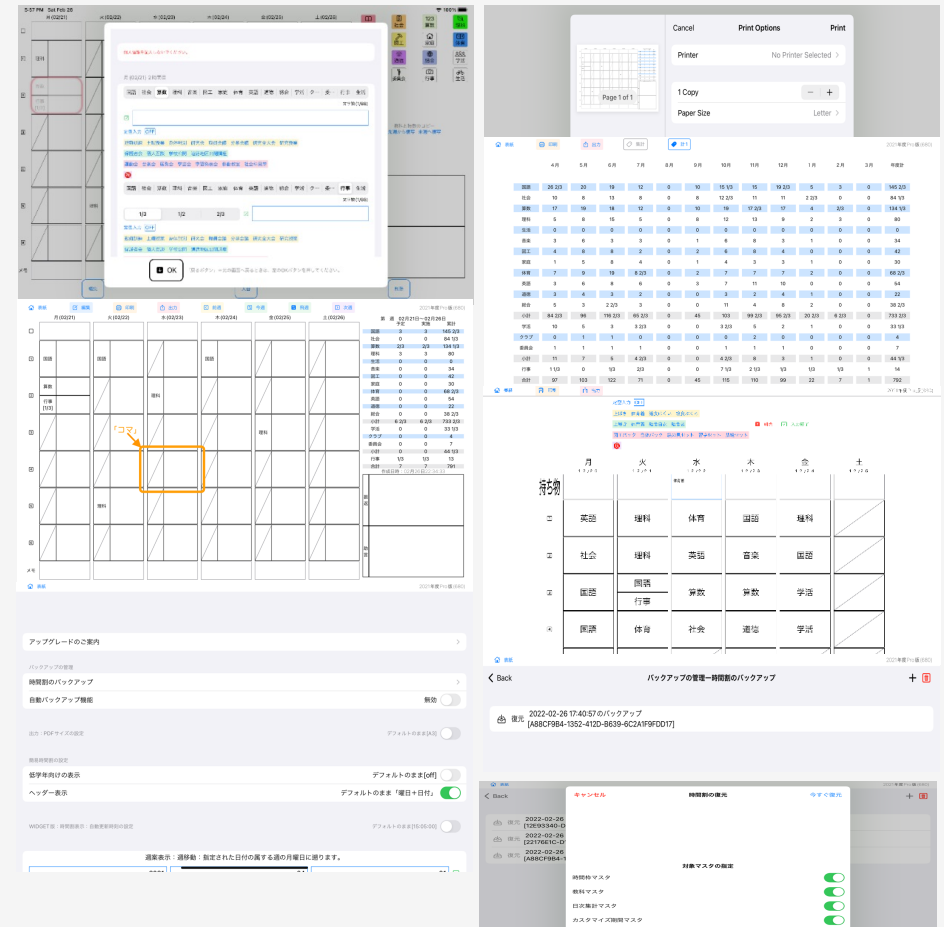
5:37 PM Sat Feb 26
月(02/21) 火(02/22) 水(02/23) 木(02/24) 金(02/25) 土(02/26)
100%

国語
算数
理科

OK

Cancel
Print Options
Print
Printer
No Printer Selected
Page 1 of 1
1 Copy
Paper Size
Letter

4月 5月 6月 7月 8月 9月 10月 11月 12月 1月 2月 3月 年度計

| | 4月 | 5月 | 6月 | 7月 | 8月 | 9月 | 10月 | 11月 | 12月 | 1月 | 2月 | 3月 | 年度計 |
|---|---|---|---|---|---|---|---|---|---|---|---|---|---|
| 国語 | 26 2/3 | 20 | 19 | 12 | 0 | 10 | 15 1/3 | 15 | 19 2/3 | 5 | 3 | 0 | 145 2/3 |
| 社会 | 10 | 8 | 13 | 8 | 0 | 8 | 12 2/3 | 11 | 11 | 2 2/3 | 0 | 0 | 84 1/3 |
| 算数 | 17 | 19 | 19 | 12 | 0 | 10 | 19 | 17 2/3 | 17 | 4 | 2/3 | 0 | 134 1/3 |
| 理科 | 5 | 8 | 15 | 5 | 0 | 8 | 12 | 13 | 9 | 2 | 3 | 0 | 80 |
| 生活 | 0 | 0 | 0 | 0 | 0 | 0 | 0 | 0 | 0 | 0 | 0 | 0 | 0 |
| 音楽 | 3 | 6 | 3 | 3 | 0 | 1 | 6 | 8 | 3 | 1 | 0 | 0 | 34 |
| 図工 | 4 | 8 | 8 | 2 | 0 | 4 | 8 | 4 | 4 | 0 | 0 | 0 | 42 |
| 家庭 | 1 | 5 | 8 | 4 | 0 | 1 | 4 | 3 | 3 | 1 | 0 | 0 | 30 |
| 体育 | 7 | 9 | 19 | 6 2/3 | 0 | 2 | 7 | 7 | 2 | 0 | 0 | 0 | 68 2/3 |
| 英語 | 3 | 6 | 6 | 6 | 0 | 3 | 7 | 11 | 10 | 0 | 0 | 0 | 54 |
| 道徳 | 3 | 4 | 3 | 2 | 0 | 0 | 3 | 2 | 4 | 1 | 0 | 0 | 22 |
| 総合 | 5 | 3 | 2 2/3 | 3 | 0 | 0 | 11 | 4 | 8 | 2 | 0 | 0 | 38 2/3 |
| 小計 | 84 2/3 | 96 | 116 2/3 | 63 2/3 | 0 | 45 | 103 | 99 2/3 | 96 2/3 | 20 2/3 | 6 2/3 | 0 | 733 2/3 |
| 学活 | 10 | 3 | 3 2/3 | 3 | 0 | 0 | 3 2/3 | 5 | 2 | 1 | 0 | 0 | 33 1/3 |
| クラブ | 0 | 1 | 1 | 0 | 0 | 0 | 0 | 2 | 0 | 0 | 0 | 0 | 4 |
| 委員会 | 1 | 1 | 1 | 1 | 0 | 0 | 1 | 1 | 1 | 0 | 0 | 0 | 7 |
| 小計 | 11 | 7 | 5 | 4 2/3 | 0 | 0 | 5 | 8 | 3 | 1 | 0 | 0 | 44 1/3 |
| 行事 | 1/3 | 0 | 1/3 | 2 | 0 | 0 | 7 1/3 | 2 1/3 | 1/3 | 1/3 | 0 | 0 | 14 |
| 合計 | 97 | 103 | 122 | 71 | 0 | 45 | 115 | 110 | 99 | 22 | 7 | 1 | 792 |

月(02/21) 火(02/22) 水(02/23) 木(02/24) 金(02/25) 土(02/26)
国語
算数
行事
理科
「コマ」
メモ

持ち物
月 火 水 木 金 土
| 英語 | 理科 | 体育 | 国語 | 理科 |
| 社会 | 理科 | 英語 | 音楽 | 国語 |
| 国語 | 国語 行事 | 算数 | 算数 | 学活 |
| 国語 | 体育 | 社会 | 道徳 | 学活 |

Back
バックアップの管理ー時間割のバックアップ
復元
2022-02-26 17:40:57 のバックアップ
[A88CF9B4-1352-412D-B639-6C2A1F9FDD17]

アップグレードのご案内
バックアップの管理
時間割のバックアップ
自動バックアップ機能
無効
出力：PDFサイズの設定
デフォルトのまま[A4]
時間割関係の設定
低学年向けの表示
デフォルトのまま[off]
ヘッダー表示
デフォルトのまま「曜日＋日付」
WIDGET版：時間割表示：自動変更時刻の設定
デフォルトのまま[16:00:00]
週案表示：週移動：指定された日付の属する週の月曜日に遡ります。

Back
2022-02-26
2022-02-26
2022-02-26
キャンセル
時間割の復元
今すぐ復元
対象マスタの指定
時間枠マスタ
教科マスタ
日次集計マスタ
カスタマイズ時間マスタ